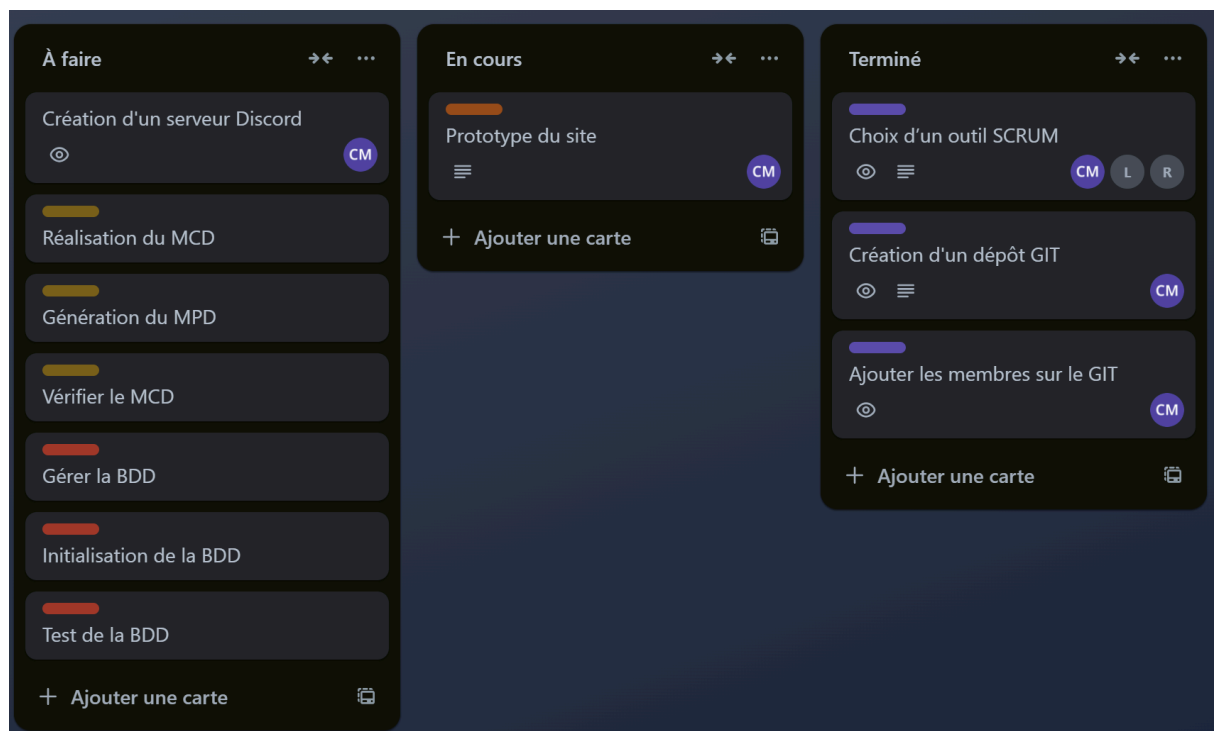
À faire

Création d'un serveur Discord
CM

Réalisation du MCD

Génération du MPD

Vérifier le MCD

Gérer la BDD

Initialisation de la BDD

Test de la BDD

+ Ajouter une carte

En cours

Prototype du site
CM

+ Ajouter une carte

Terminé

Choix d'un outil SCRUM
CM L R

Création d'un dépôt GIT
CM

Ajouter les membres sur le GIT
CM

+ Ajouter une carte